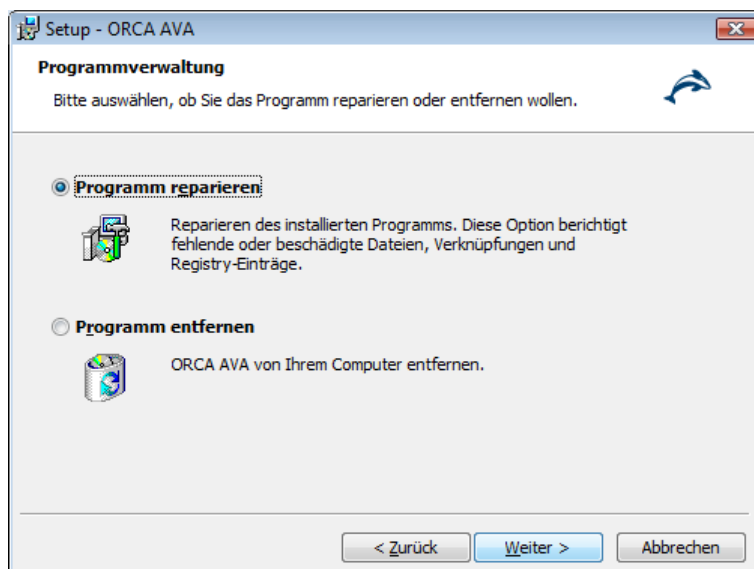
Setup - ORCA AVA

Programmverwaltung

Bitte auswählen, ob Sie das Programm reparieren oder entfernen wollen.

Programm reparieren

Reparieren des installierten Programms. Diese Option berichtigt fehlende oder beschädigte Dateien, Verknüpfungen und Registry-Einträge.

Programm entfernen

ORCA AVA von Ihrem Computer entfernen.

< Zurück | Weiter > | Abbrechen